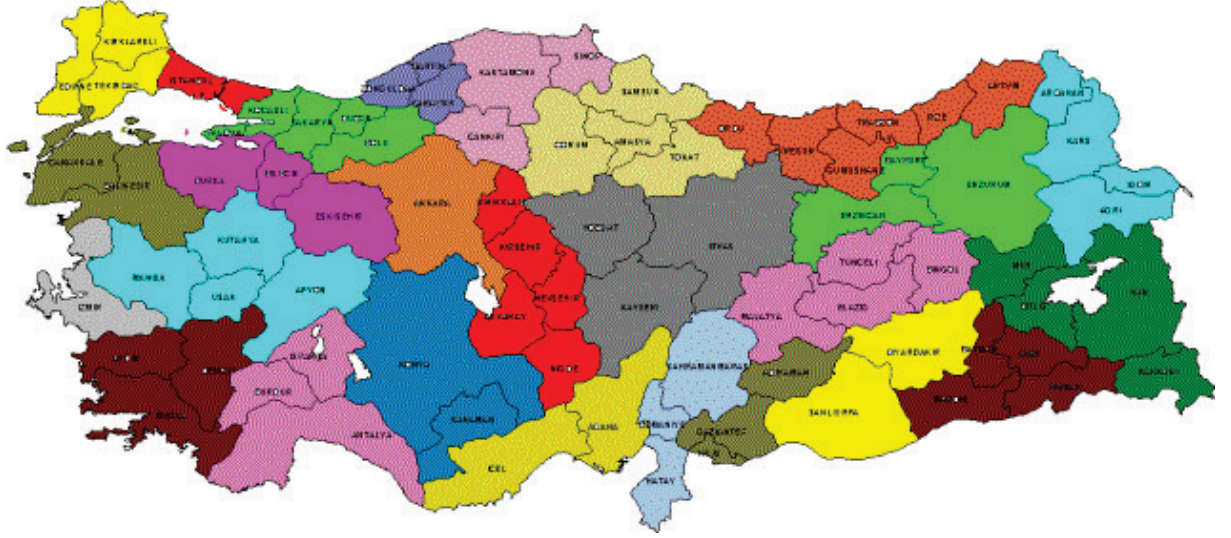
KIRKLARELİ
EDİRNE TEKİRDAĞ
İSTANBUL
BARTIN
ZONGULDAK
KARABÜK
KASTAMONU
SİNOP
SAMSUN
KOCAELİ
YALOVA
SAKARYA
DÜZCE
BOLU
ÇANKIRI
ÇORUM
AMASYA
TOKAT
ORDU
GİRESUN
TRABZON
RİZE
ARTVİN
ARDAHAN
KARS
IĞDIR
AĞRI
GÜMÜŞHANE
BAYBURT
ERZURUM
ERZİNCAN
ÇANAKKALE
BALIKESİR
BURSA
BİLECİK
ESKİŞEHİR
ANKARA
KIRIKKALE
KIRŞEHİR
YOZGAT
SİVAS
KÜTAHYA
MANİSA
UŞAK
AFYON
İZMİR
NEVŞEHİR
AKSARAY
KAYSERİ
NİĞDE
TUNCELİ
BİNGÖL
MUŞ
BİTLİS
VAN
MALATYA
ELAZIĞ
AYDIN
MUĞLA
DENİZLİ
BURDUR
ISPARTA
ANTALYA
KONYA
KARAMAN
İÇEL
ADANA
KAHRAMANMARAŞ
ADIYAMAN
DİYARBAKIR
BATMAN
SİİRT
ŞIRNAK
HAKKARİ
MARDİN
ŞANLIURFA
GAZİANTEP
OSMANİYE
HATAY